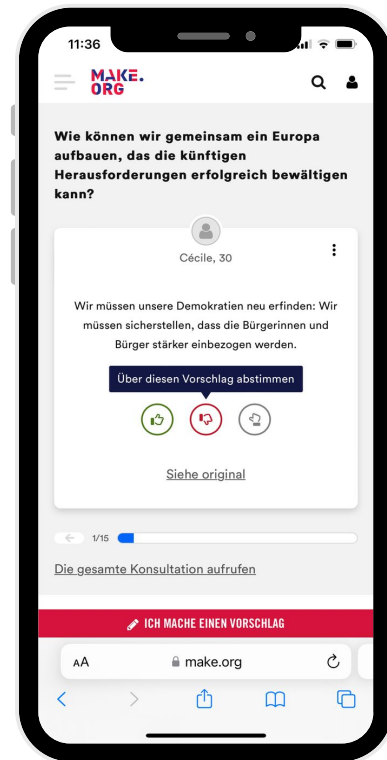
11:36

MAKE.
ORG

Wie können wir gemeinsam ein Europa aufbauen, das die künftigen Herausforderungen erfolgreich bewältigen kann?

Cécile, 30

Wir müssen unsere Demokratien neu erfinden: Wir müssen sicherstellen, dass die Bürgerinnen und Bürger stärker einbezogen werden.

Über diesen Vorschlag abstimmen

Siehe original

1/15

Die gesamte Konsultation aufrufen

ICH MACHE EINEN VORSCHLAG

AA make.org